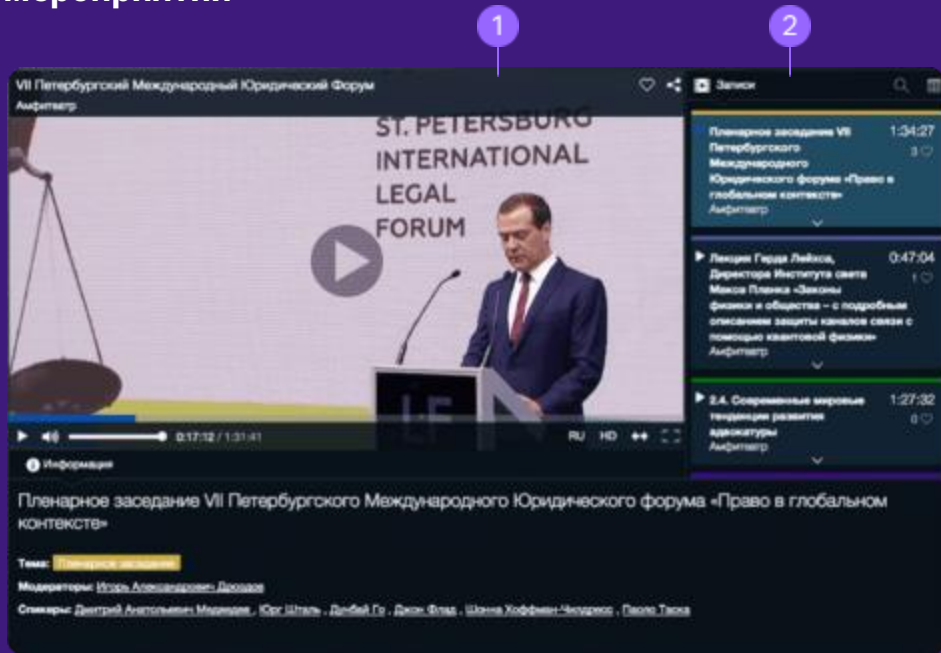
мероприятии

1

2

VII Петербургский Международный Юридический Форум
Амфитеатр

ST. PETERSBURG INTERNATIONAL LEGAL FORUM

0:17:12 / 1:31:41

RU HD

Информация

Записи

Пленарное заседание VII Петербургского Международного Юридического форума «Право в глобальном контексте»
Амфитеатр
1:34:27
3

Лекция Герда Лейхса, Директора Института света Макса Планка «Законы физики и общества – с подробным описанием защиты каналов связи с помощью квантовой физики»
Амфитеатр
0:47:04
1

2.4. Современные мировые тенденции развития адвокатуры
Амфитеатр
1:27:32
0

Пленарное заседание VII Петербургского Международного Юридического форума «Право в глобальном контексте»

Тема: Пленарное заседание

Модераторы: Игорь Александрович Дроздов

Спикеры: Дмитрий Анатольевич Медведев , Юрг Шталь , Дунбай Го , Джон Флад , Шонна Хоффман-Чиодрес , Паоло Таска